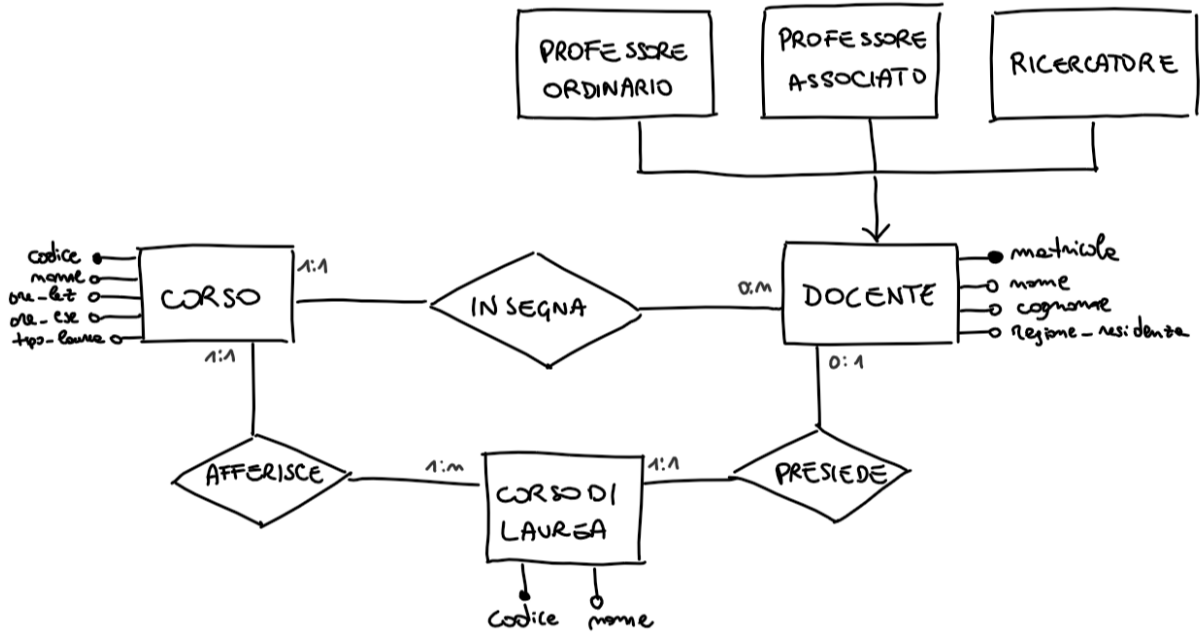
PROFESSORE ORDINARIO

PROFESSORE ASSOCIATO

RICERCATORE

codice
nome
ore_let
ore_ese
tipo_laurea

CORSO

1:1

INSEGNA

0:n

DOCENTE

matricola
nome
cognome
regione_residenza

1:1

0:1

AFFERISCE

1:n

CORSO DI LAUREA

1:1

PRESIEDE

codice
nome